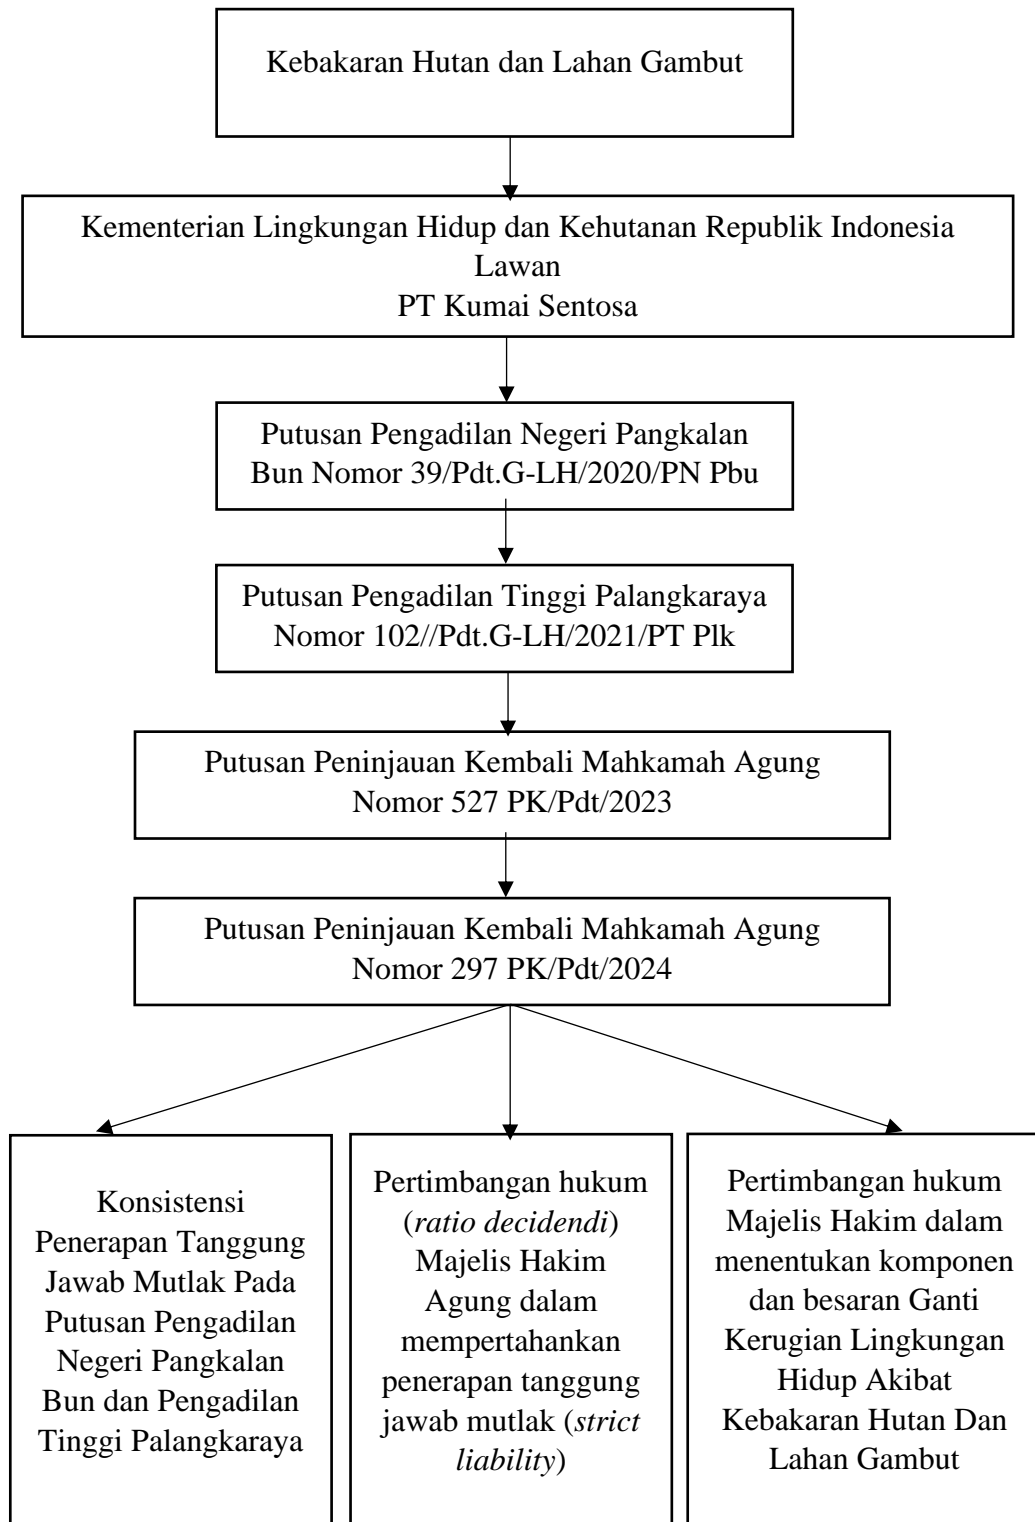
Kebakaran Hutan dan Lahan Gambut

Kementerian Lingkungan Hidup dan Kehutanan Republik Indonesia
Lawan
PT Kumai Sentosa

Putusan Pengadilan Negeri Pangkalan Bun Nomor 39/Pdt.G-LH/2020/PN Pbu

Putusan Pengadilan Tinggi Palangkaraya Nomor 102//Pdt.G-LH/2021/PT Plk

Putusan Peninjauan Kembali Mahkamah Agung Nomor 527 PK/Pdt/2023

Putusan Peninjauan Kembali Mahkamah Agung Nomor 297 PK/Pdt/2024

Konsistensi Penerapan Tanggung Jawab Mutlak Pada Putusan Pengadilan Negeri Pangkalan Bun dan Pengadilan Tinggi Palangkaraya

Pertimbangan hukum (*ratio decidendi*) Majelis Hakim Agung dalam mempertahankan penerapan tanggung jawab mutlak (*strict liability*)

Pertimbangan hukum Majelis Hakim dalam menentukan komponen dan besaran Ganti Kerugian Lingkungan Hidup Akibat Kebakaran Hutan Dan Lahan Gambut